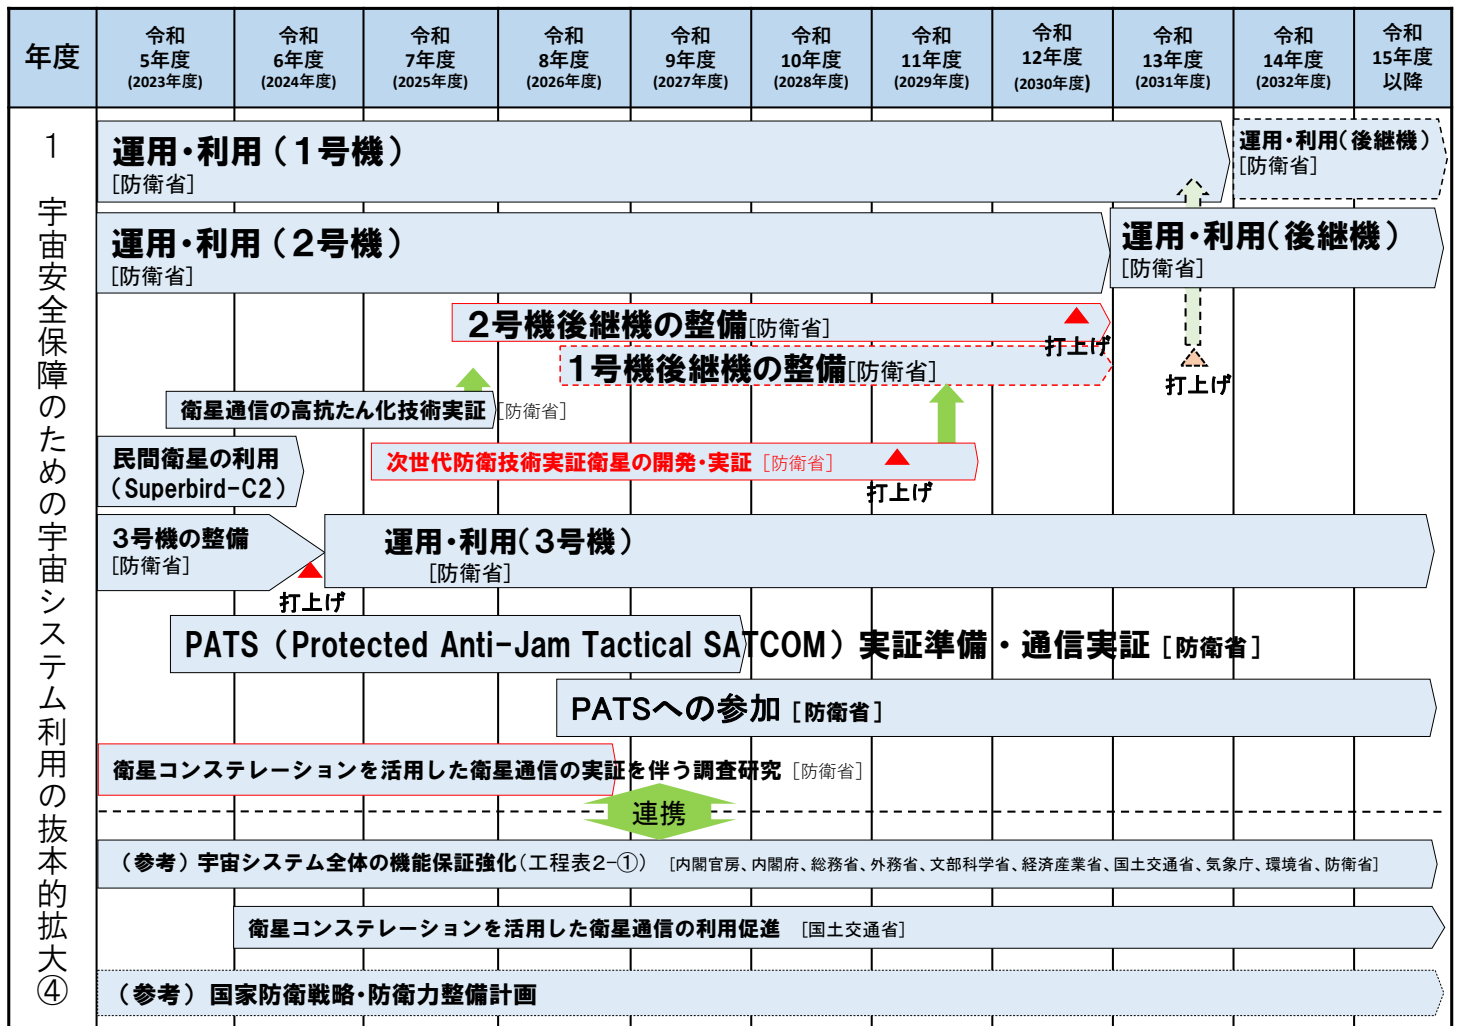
| 年度 | 令和5年度(2023年度) | 令和6年度(2024年度) | 令和7年度(2025年度) | 令和8年度(2026年度) | 令和9年度(2027年度) | 令和10年度(2028年度) | 令和11年度(2029年度) | 令和12年度(2030年度) | 令和13年度(2031年度) | 令和14年度(2032年度) | 令和15年度以降 |
|---|---|---|---|---|---|---|---|---|---|---|---|

1 宇宙安全保障のための宇宙システム利用の抜本的拡大④

運用・利用（1号機）［防衛省］

運用・利用（後継機）［防衛省］

運用・利用（2号機）［防衛省］

運用・利用（後継機）［防衛省］

2号機後継機の整備［防衛省］

打上げ

1号機後継機の整備［防衛省］

打上げ

衛星通信の高抗たん化技術実証［防衛省］

民間衛星の利用（Superbird-C2）

次世代防衛技術実証衛星の開発・実証［防衛省］

打上げ

3号機の整備［防衛省］

打上げ

運用・利用（3号機）［防衛省］

PATS（Protected Anti-Jam Tactical SATCOM）実証準備・通信実証［防衛省］

PATSへの参加［防衛省］

衛星コンステレーションを活用した衛星通信の実証を伴う調査研究［防衛省］

連携

（参考）宇宙システム全体の機能保証強化（工程表2-①）［内閣官房、内閣府、総務省、外務省、文部科学省、経済産業省、国土交通省、気象庁、環境省、防衛省］

衛星コンステレーションを活用した衛星通信の利用促進［国土交通省］

（参考）国家防衛戦略・防衛力整備計画